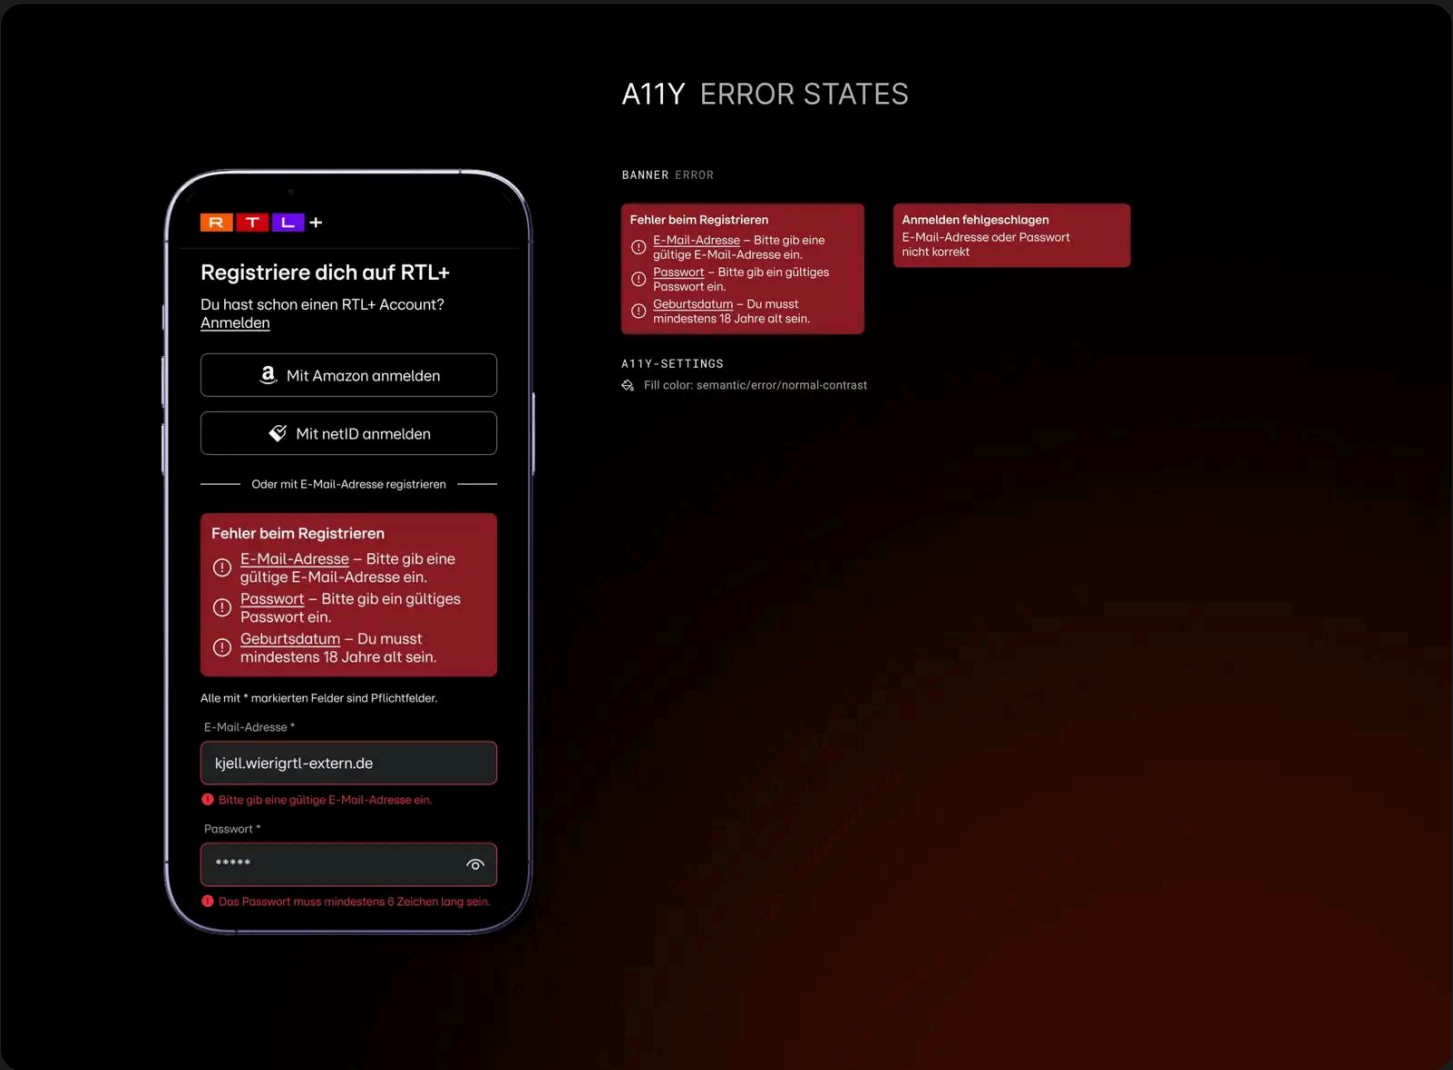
RTL+

Registriere dich auf RTL+

Du hast schon einen RTL+ Account? Anmelden

Mit Amazon anmelden

Mit netID anmelden

Oder mit E-Mail-Adresse registrieren

Fehler beim Registrieren
E-Mail-Adresse – Bitte gib eine gültige E-Mail-Adresse ein.
Passwort – Bitte gib ein gültiges Passwort ein.
Geburtsdatum – Du musst mindestens 18 Jahre alt sein.

Alle mit * markierten Felder sind Pflichtfelder.

E-Mail-Adresse *

kjell.wierigrtl-extern.de

Bitte gib eine gültige E-Mail-Adresse ein.

Passwort *

*****

Das Passwort muss mindestens 6 Zeichen lang sein.

A11Y ERROR STATES

BANNER ERROR

Fehler beim Registrieren
E-Mail-Adresse – Bitte gib eine gültige E-Mail-Adresse ein.
Passwort – Bitte gib ein gültiges Passwort ein.
Geburtsdatum – Du musst mindestens 18 Jahre alt sein.

Anmelden fehlgeschlagen
E-Mail-Adresse oder Passwort nicht korrekt

A11Y-SETTINGS

Fill color: semantic/error/normal-contrast